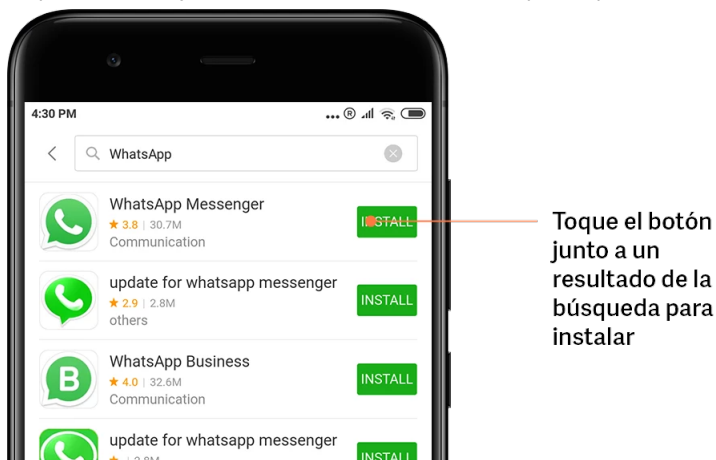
4:30 PM

WhatsApp

WhatsApp Messenger
★ 3.8 | 30.7M
Communication
INSTALL

update for whatsapp messenger
★ 2.9 | 2.8M
others
INSTALL

WhatsApp Business
★ 4.0 | 32.6M
Communication
INSTALL

update for whatsapp messenger
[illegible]
INSTALL

Toque el botón junto a un resultado de la búsqueda para instalar